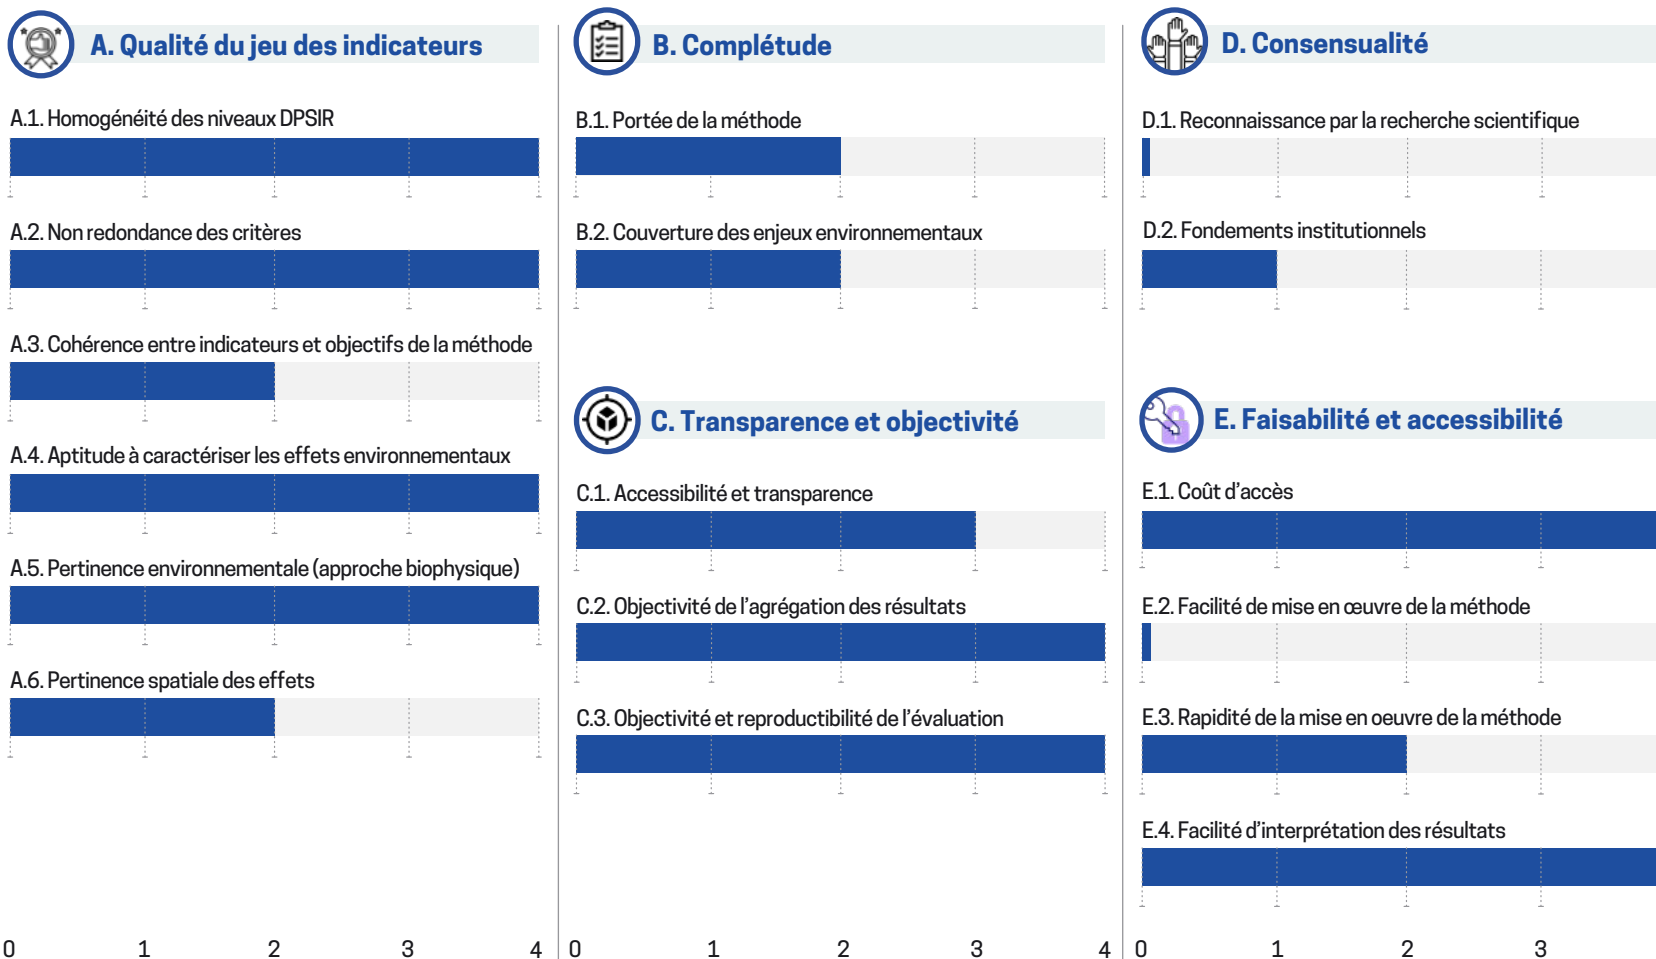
A. Qualité du jeu des indicateurs

A.1. Homogénéité des niveaux DPSIR

A.2. Non redondance des critères

A.3. Cohérence entre indicateurs et objectifs de la méthode

A.4. Aptitude à caractériser les effets environnementaux

A.5. Pertinence environnementale (approche biophysique)

A.6. Pertinence spatiale des effets

0 1 2 3 4

B. Complétude

B.1. Portée de la méthode

B.2. Couverture des enjeux environnementaux

C. Transparence et objectivité

C.1. Accessibilité et transparence

C.2. Objectivité de l'agrégation des résultats

C.3. Objectivité et reproductibilité de l'évaluation

0 1 2 3 4

D. Consensualité

D.1. Reconnaissance par la recherche scientifique

D.2. Fondements institutionnels

E. Faisabilité et accessibilité

E.1. Coût d'accès

E.2. Facilité de mise en œuvre de la méthode

E.3. Rapidité de la mise en oeuvre de la méthode

E.4. Facilité d'interprétation des résultats

0 1 2 3